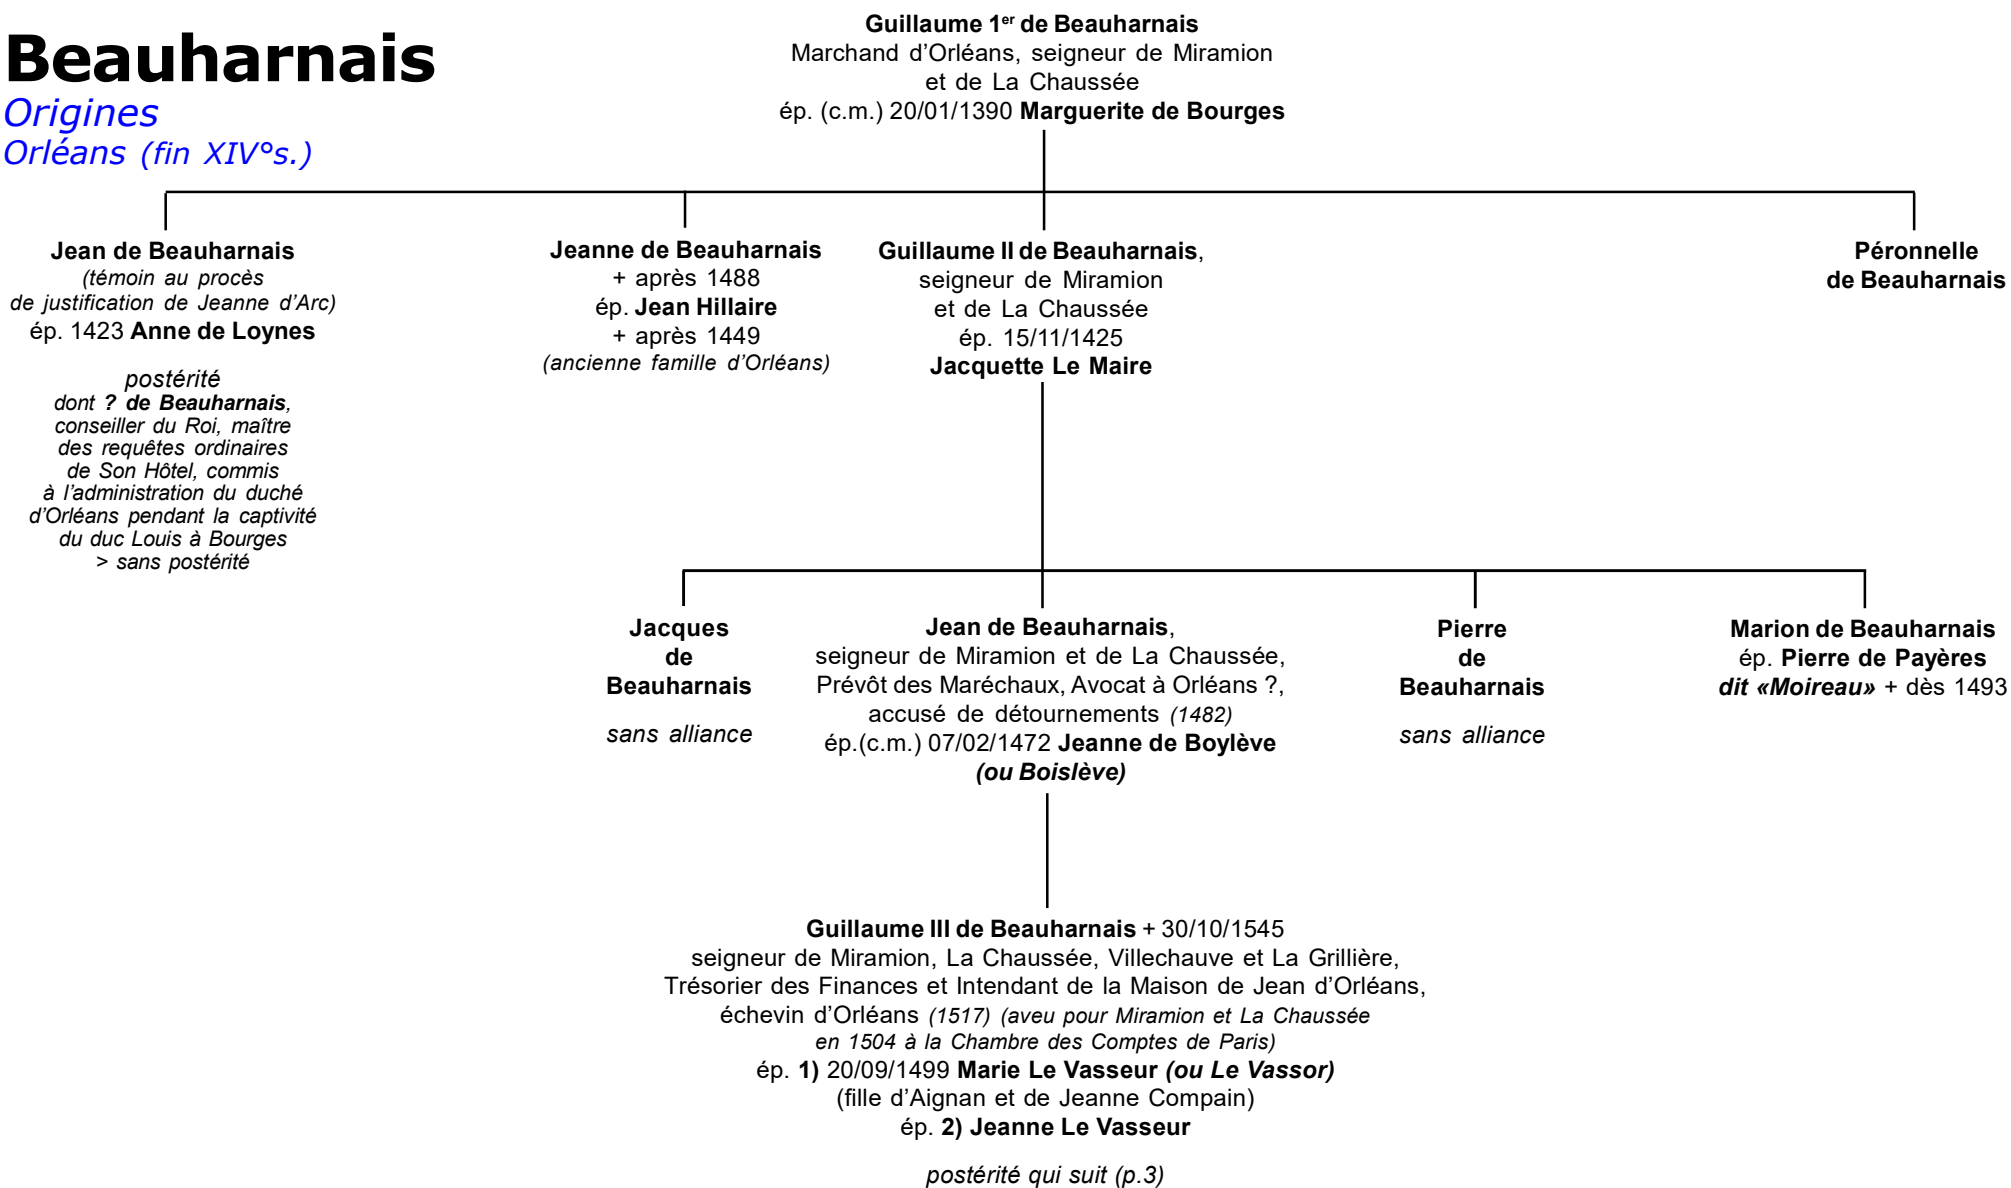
Beauharnais
Origines
Orléans (fin XIV°s.)

Guillaume 1$^{er}$ de Beauharnais
Marchand d'Orléans, seigneur de Miramion et de La Chaussée
ép. (c.m.) 20/01/1390 Marguerite de Bourges

Jean de Beauharnais
(témoin au procès de justification de Jeanne d'Arc)
ép. 1423 Anne de Loynes

postérité
dont ? de Beauharnais, conseiller du Roi, maître des requêtes ordinaires de Son Hôtel, commis à l'administration du duché d'Orléans pendant la captivité du duc Louis à Bourges
> sans postérité

Jeanne de Beauharnais
+ après 1488
ép. Jean Hillaire
+ après 1449
(ancienne famille d'Orléans)

Guillaume II de Beauharnais,
seigneur de Miramion et de La Chaussée
ép. 15/11/1425
Jacquette Le Maire

Péronnelle de Beauharnais

Jacques de Beauharnais
sans alliance

Jean de Beauharnais,
seigneur de Miramion et de La Chaussée,
Prévôt des Maréchaux, Avocat à Orléans ?,
accusé de détournements (1482)
ép.(c.m.) 07/02/1472 Jeanne de Boylève
(ou Boislève)

Pierre de Beauharnais
sans alliance

Marion de Beauharnais
ép. Pierre de Payères
dit «Moireau» + dès 1493

Guillaume III de Beauharnais + 30/10/1545
seigneur de Miramion, La Chaussée, Villechauve et La Grillière,
Trésorier des Finances et Intendant de la Maison de Jean d'Orléans,
échevin d'Orléans (1517) (aveu pour Miramion et La Chaussée en 1504 à la Chambre des Comptes de Paris)
ép. 1) 20/09/1499 Marie Le Vasseur (ou Le Vassor)
(fille d'Aignan et de Jeanne Compain)
ép. 2) Jeanne Le Vasseur

postérité qui suit (p.3)